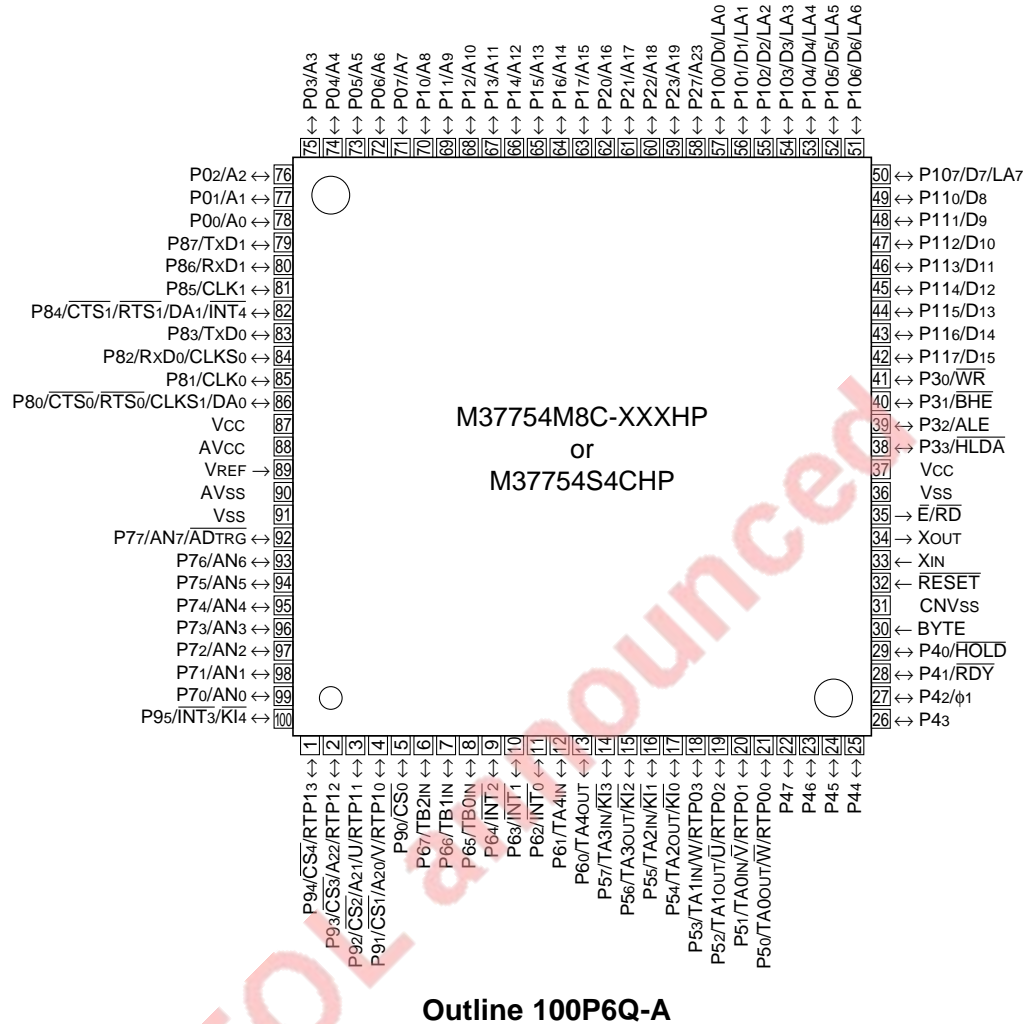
P03/A3 75
P04/A4 74
P05/A5 73
P06/A6 72
P07/A7 71
P10/A8 70
P11/A9 69
P12/A10 68
P13/A11 67
P14/A12 66
P15/A13 65
P16/A14 64
P17/A15 63
P20/A16 62
P21/A17 61
P22/A18 60
P23/A19 59
P27/A23 58
P100/D0/LA0 57
P101/D1/LA1 56
P102/D2/LA2 55
P103/D3/LA3 54
P104/D4/LA4 53
P105/D5/LA5 52
P106/D6/LA6 51

P02/A2 76
P01/A1 77
P00/A0 78
P87/TxD1 79
P86/RxD1 80
P85/CLK1 81
P84/$\overline{CTS1}$/$\overline{RTS1}$/DA1/$\overline{INT4}$ 82
P83/TxD0 83
P82/RxD0/CLKS0 84
P81/CLK0 85
P80/$\overline{CTS0}$/$\overline{RTS0}$/CLKS1/DA0 86
VCC 87
AVCC 88
VREF 89
AVSS 90
VSS 91
P77/AN7/$\overline{ADTRG}$ 92
P76/AN6 93
P75/AN5 94
P74/AN4 95
P73/AN3 96
P72/AN2 97
P71/AN1 98
P70/AN0 99
P95/$\overline{INT3}$/$\overline{KI4}$ 100

M37754M8C-XXXHP
or
M37754S4CHP

50 P107/D7/LA7
49 P110/D8
48 P111/D9
47 P112/D10
46 P113/D11
45 P114/D12
44 P115/D13
43 P116/D14
42 P117/D15
41 P30/$\overline{WR}$
40 P31/$\overline{BHE}$
39 P32/ALE
38 P33/$\overline{HLDA}$
37 VCC
36 VSS
35 $\overline{E}$/$\overline{RD}$
34 XOUT
33 XIN
32 $\overline{RESET}$
31 CNVSS
30 BYTE
29 P40/$\overline{HOLD}$
28 P41/$\overline{RDY}$
27 P42/$\phi$1
26 P43

1 P94/$\overline{CS4}$/RTP13
2 P93/$\overline{CS3}$/A22/RTP12
3 P92/$\overline{CS2}$/A21/U/RTP11
4 P91/$\overline{CS1}$/A20/V/RTP10
5 P90/$\overline{CS0}$
6 P67/TB2IN
7 P66/TB1IN
8 P65/TB0IN
9 P64/$\overline{INT2}$
10 P63/$\overline{INT1}$
11 P62/$\overline{INT0}$
12 P61/TA4IN
13 P60/TA4OUT
14 P57/TA3IN/$\overline{KI3}$
15 P56/TA3OUT/$\overline{KI2}$
16 P55/TA2IN/$\overline{KI1}$
17 P54/TA2OUT/$\overline{KI0}$
18 P53/TA1IN/W/RTP03
19 P52/TA1OUT/$\overline{U}$/RTP02
20 P51/TA0IN/$\overline{V}$/RTP01
21 P50/TA0OUT/$\overline{W}$/RTP00
22 P47
23 P46
24 P45
25 P44

NOT announced

Outline 100P6Q-A